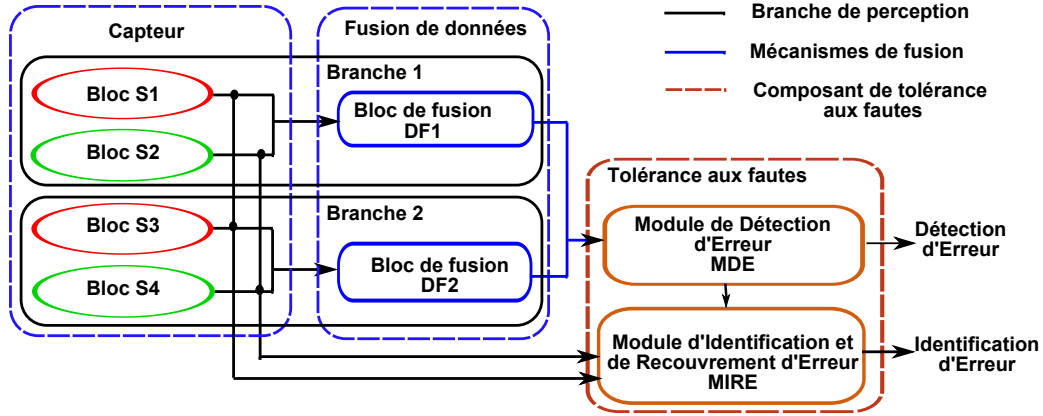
Capteur

Fusion de données

Branche de perception

Mécanismes de fusion

Composant de tolérance aux fautes

Branche 1

Bloc S1

Bloc S2

Bloc de fusion DF1

Tolérance aux fautes

Branche 2

Bloc S3

Bloc S4

Bloc de fusion DF2

Module de Détection d'Erreur MDE

Détection d'Erreur

Module d'Identification et de Recouvrement d'Erreur MIRE

Identification d'Erreur